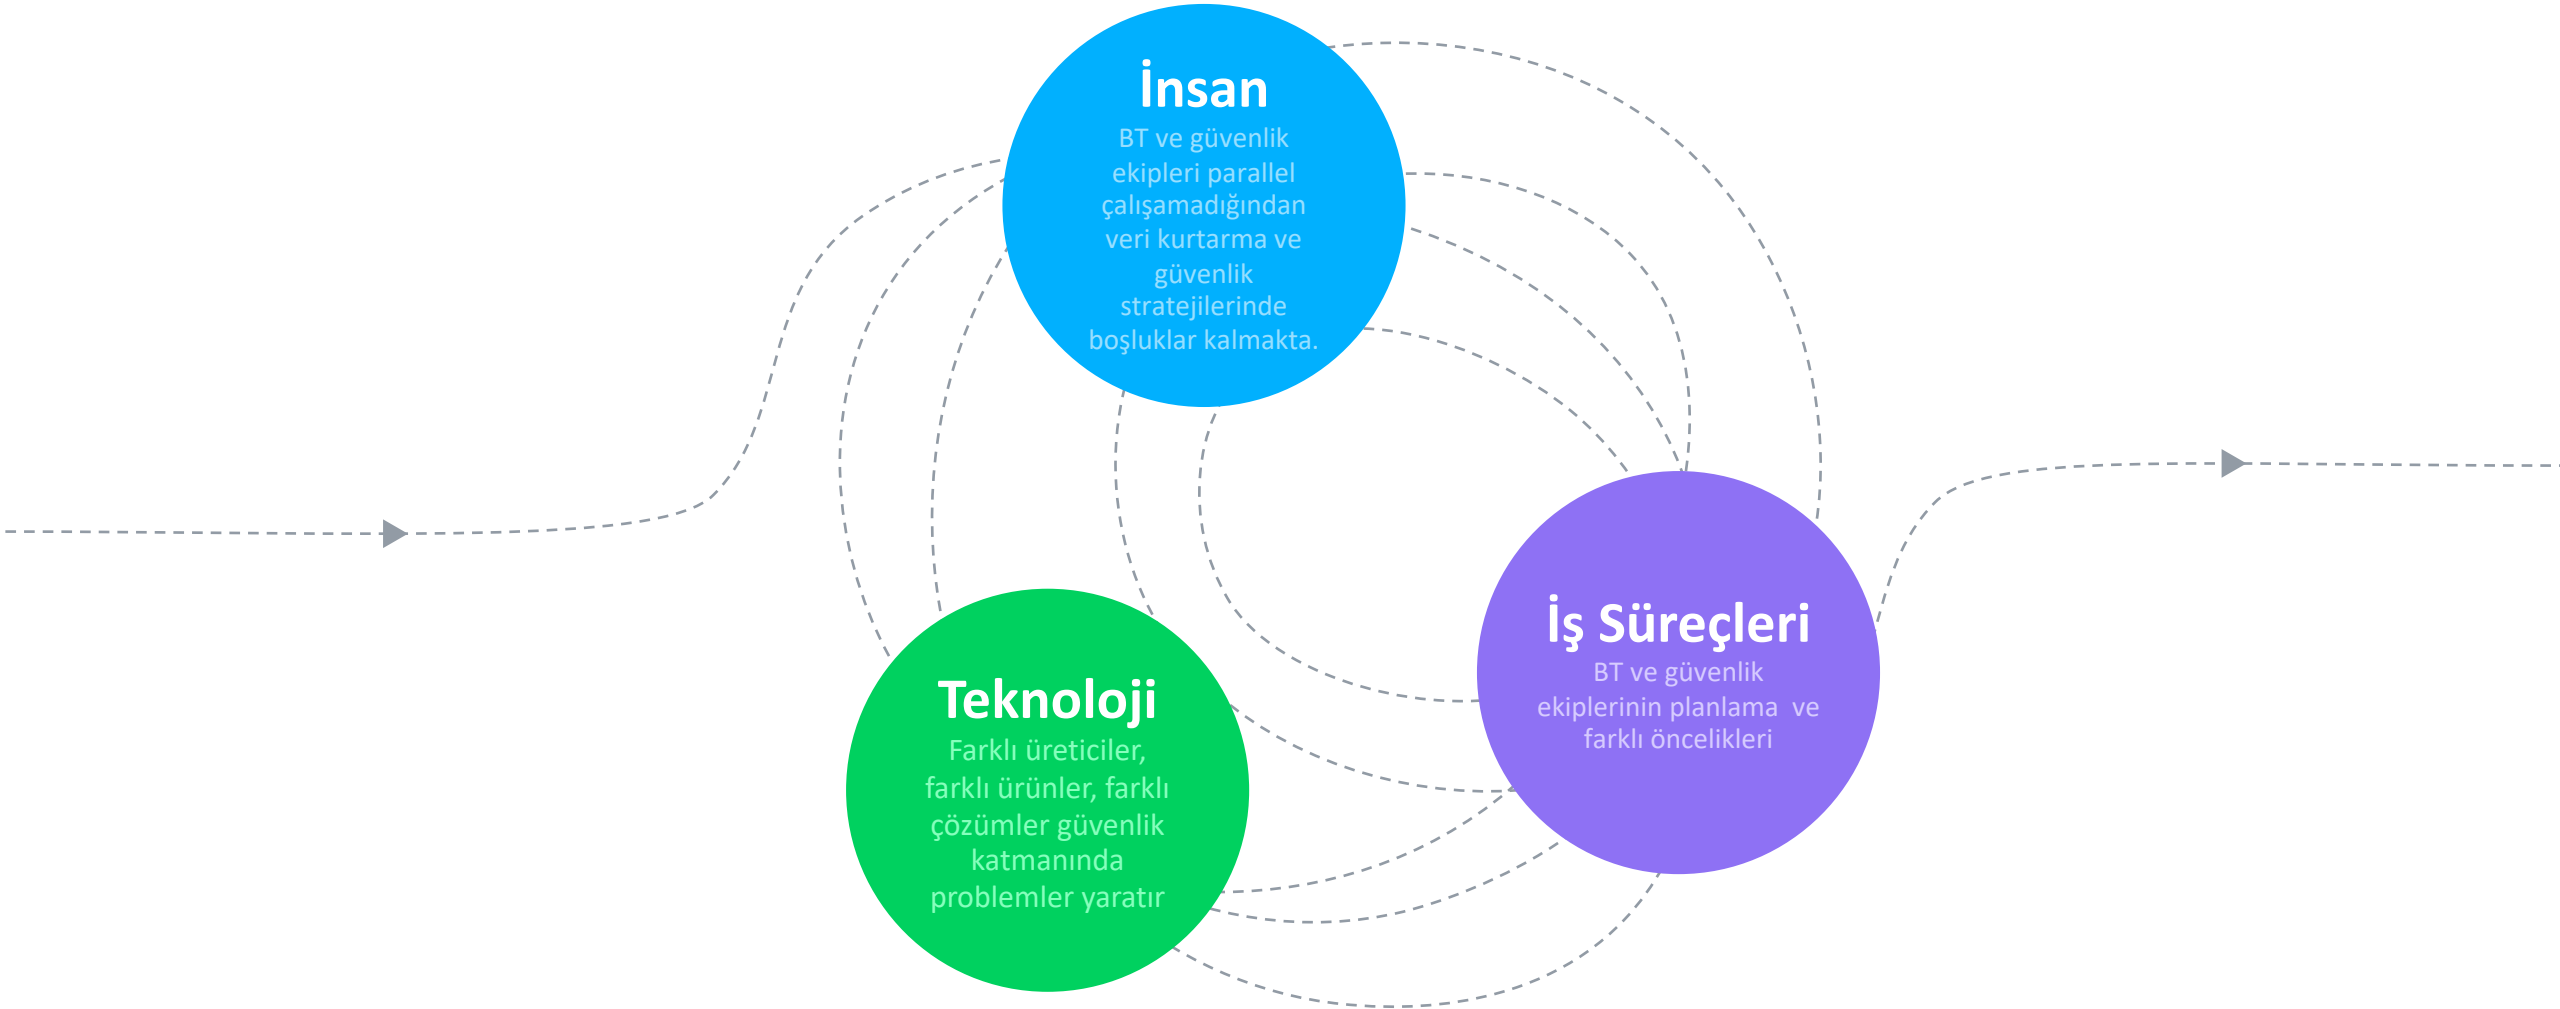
İnsan
BT ve güvenlik ekipleri parallel çalışamadığından veri kurtarma ve güvenlik stratejilerinde boşluklar kalmakta.

Teknoloji
Farklı üreticiler, farklı ürünler, farklı çözümler güvenlik katmanında problemler yaratır

İş Süreçleri
BT ve güvenlik ekiplerinin planlama ve farklı öncelikleri